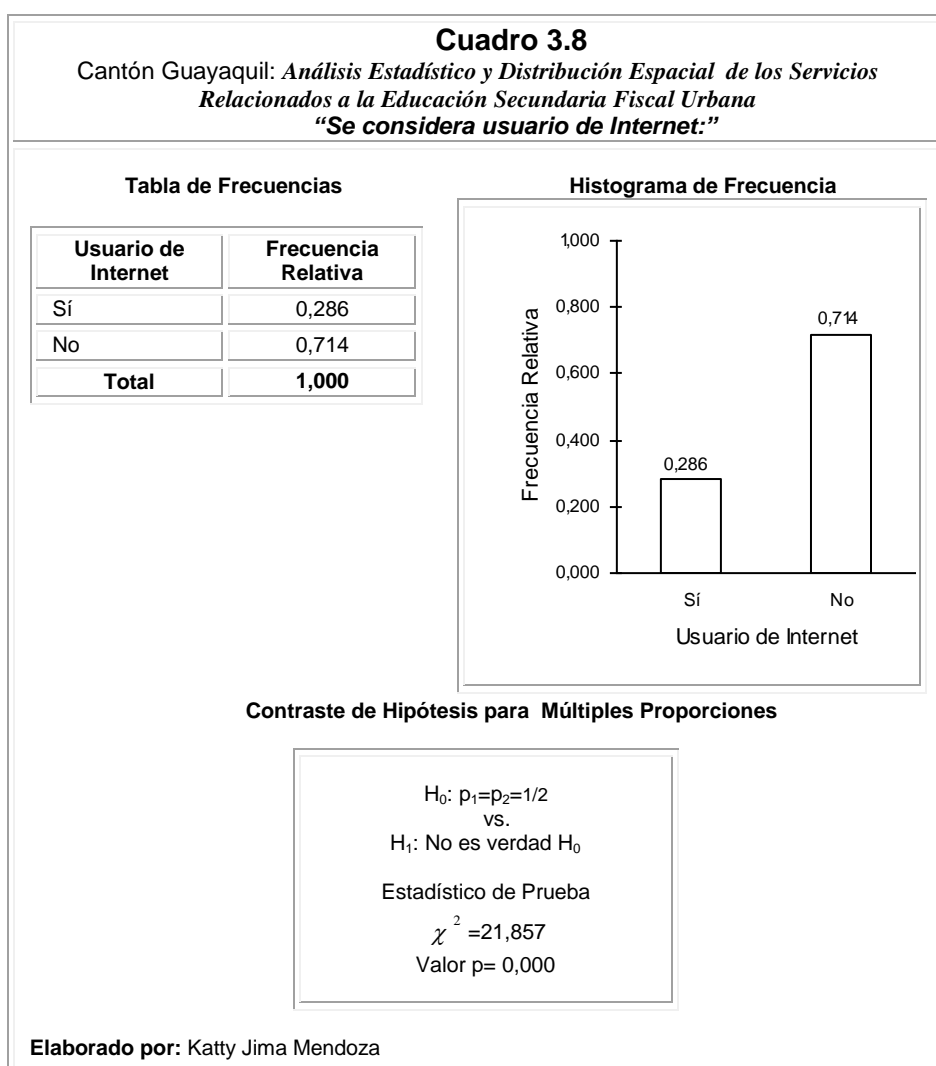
**Cuadro 3.8**

Cantón Guayaquil: *Análisis Estadístico y Distribución Espacial de los Servicios Relacionados a la Educación Secundaria Fiscal Urbana*

*"Se considera usuario de Internet:"*

**Tabla de Frecuencias**

| Usuario de Internet | Frecuencia Relativa |
|---|---|
| Sí | 0,286 |
| No | 0,714 |
| **Total** | **1,000** |

**Histograma de Frecuencia**

1,000
0,800
0,600
0,400
0,200
0,000
Frecuencia Relativa
0,286
0,714
Sí
No
Usuario de Internet

**Contraste de Hipótesis para Múltiples Proporciones**

$H_0$: $p_1=p_2=1/2$
vs.
$H_1$: No es verdad $H_0$

Estadístico de Prueba
$\chi^2$ =21,857
Valor p= 0,000

**Elaborado por:** Katty Jima Mendoza